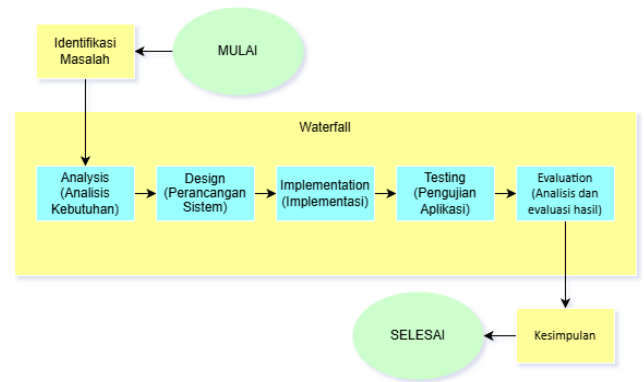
Identifikasi Masalah

MULAI

Waterfall

Analysis (Analisis Kebutuhan)

Design (Perancangan Sistem)

Implementation (Implementasi)

Testing (Pengujian Aplikasi)

Evaluation (Analisis dan evaluasi hasil)

SELESAI

Kesimpulan